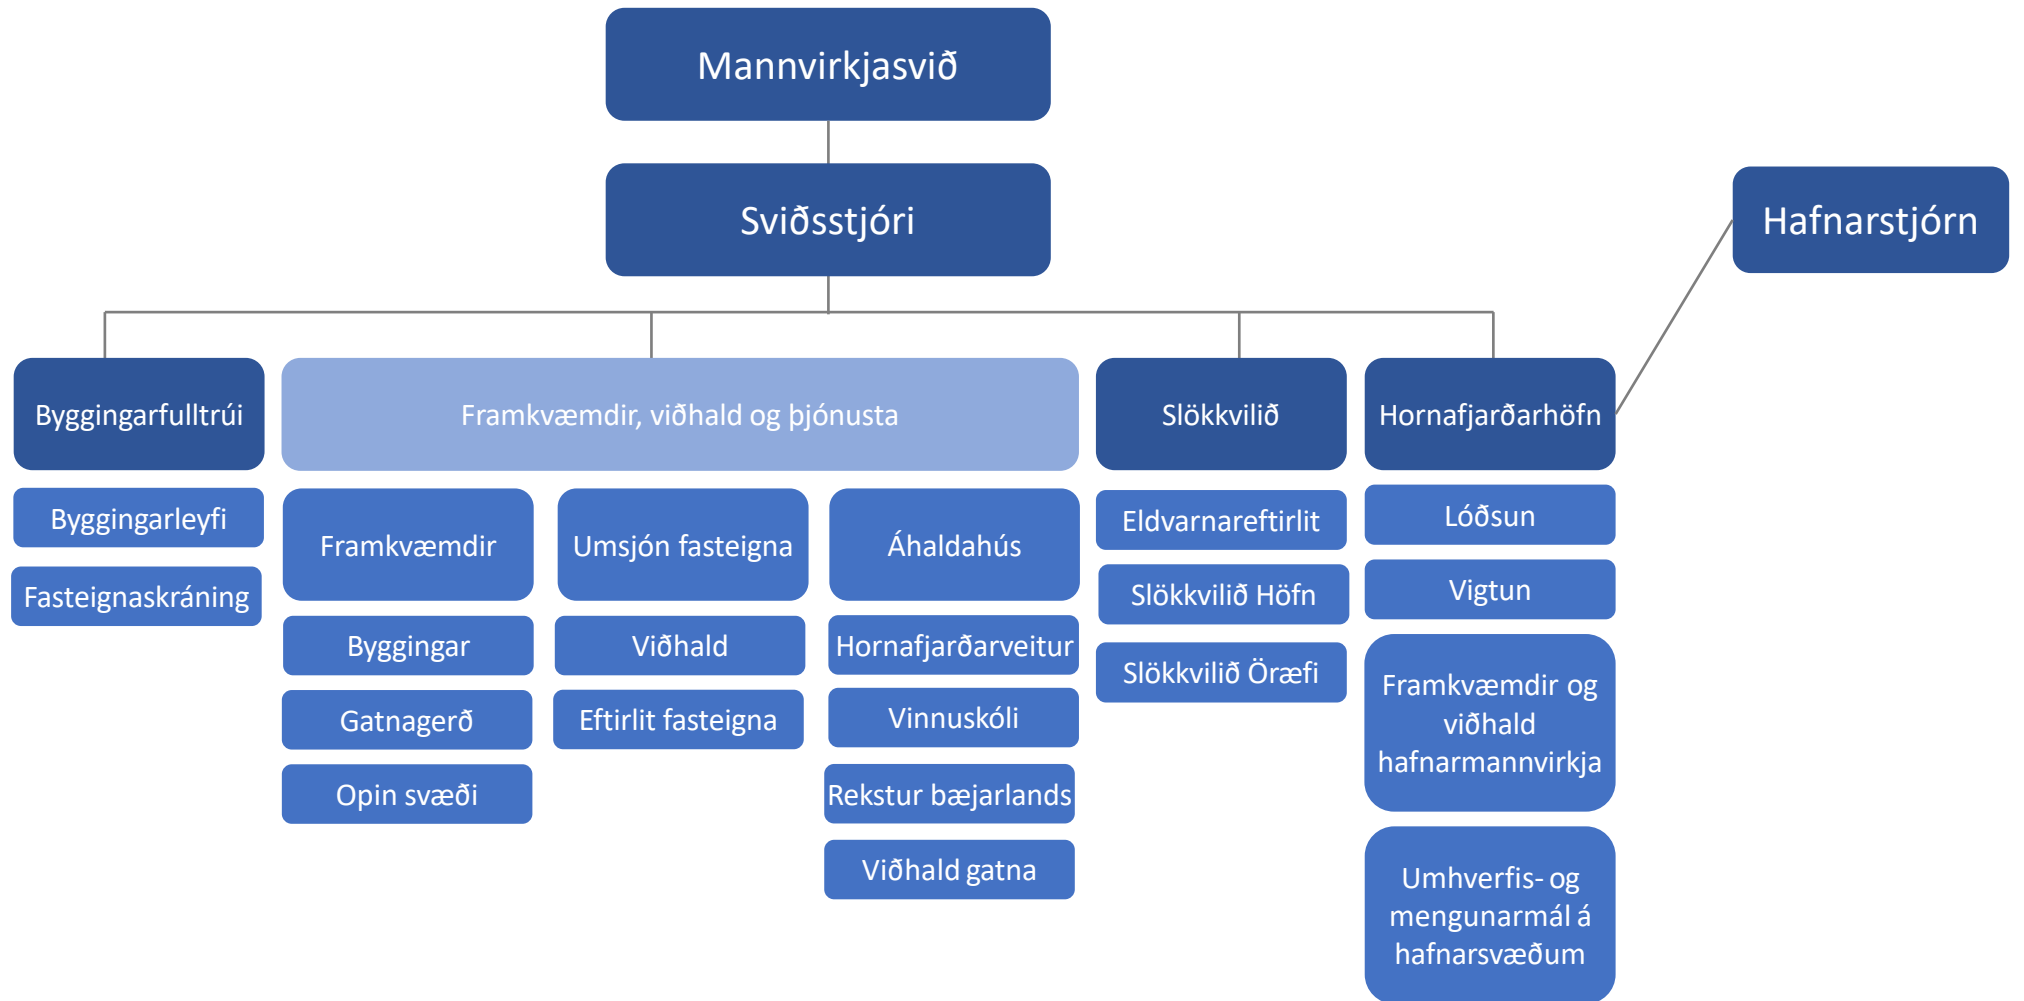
Mannvirkjasvið

Sviðsstjóri

Hafnarstjórn

Byggingarfulltrúi

Byggingarleyfi

Fasteignaskráning

Framkvæmdir, viðhald og þjónusta

Framkvæmdir

Byggingar

Gatnagerð

Opin svæði

Umsjón fasteigna

Viðhald

Eftirlit fasteigna

Áhaldahús

Hornafjarðarveitur

Vinnuskóli

Rekstur bæjarlands

Viðhald gatna

Slökkvilið

Eldvarnareftirlit

Slökkvilið Höfn

Slökkvilið Öræfi

Hornafjarðarhöfn

Lóðsun

Vigtun

Framkvæmdir og viðhald hafnarmannvirkja

Umhverfis- og mengunarmál á hafnarsvæðum